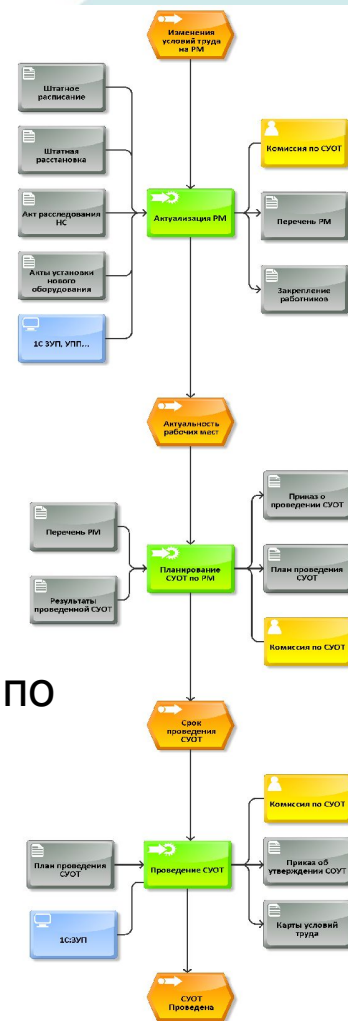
Изменения условий труда на РМ

Штатное расписание

Штатная расстановка

Акт расследования НС

Акты установки нового оборудования

1С ЗУП, УПП...

Актуализация РМ

Комиссия по СУОТ

Перечень РМ

Закрепление работников

Актуальность рабочих мест

Перечень РМ

Результаты проведенной СУОТ

Планирование СУОТ по РМ

Приказ о проведении СУОТ

План проведения СУОТ

Комиссия по СУОТ

ПО

Срок проведения СУОТ

План проведения СУОТ

1С:ЗУП

Проведение СУОТ

Комиссия по СУОТ

Приказ об утверждении СУОТ

Карты условий труда

СУОТ Проведена